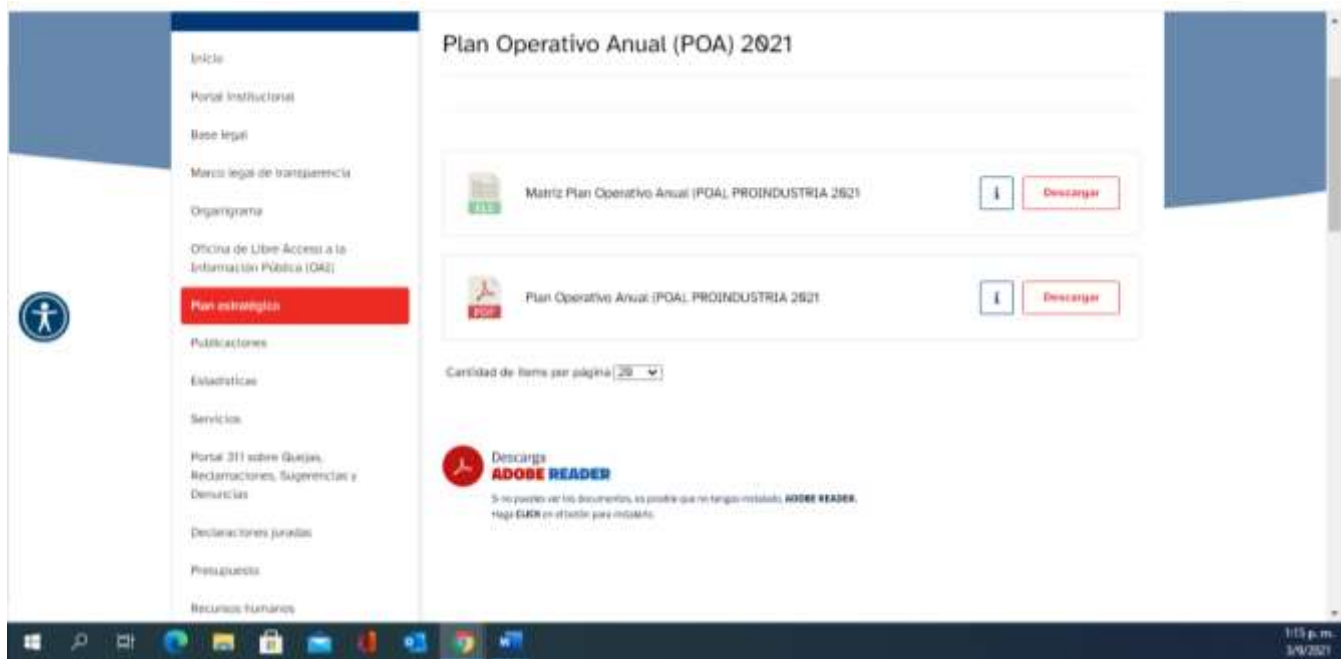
Inicio

Portal Institucional

Base legal

Marco legal de transparencia

Organigrama

Oficina de Libre Acceso a la Información Pública (OAI)

Plan estratégico

Publicaciones

Estadísticas

Servicios

Portal 311 sobre Quejas, Reclamaciones, Sugerencias y Denuncias

Declaraciones juradas

Presupuesto

Recursos humanos

Plan Operativo Anual (POA) 2021

XLS

Matriz Plan Operativo Anual (POA) PROINDUSTRIA 2021

i Descargar

PDF

Plan Operativo Anual (POA) PROINDUSTRIA 2021

i Descargar

Cantidad de items por página 20

Descarga
ADOBE READER
Si no puedes ver los documentos, es posible que no tengas instalado, ADOBE READER. Haga CLICK en el botón para instalarlo.

1:15 p.m.
3/9/2021